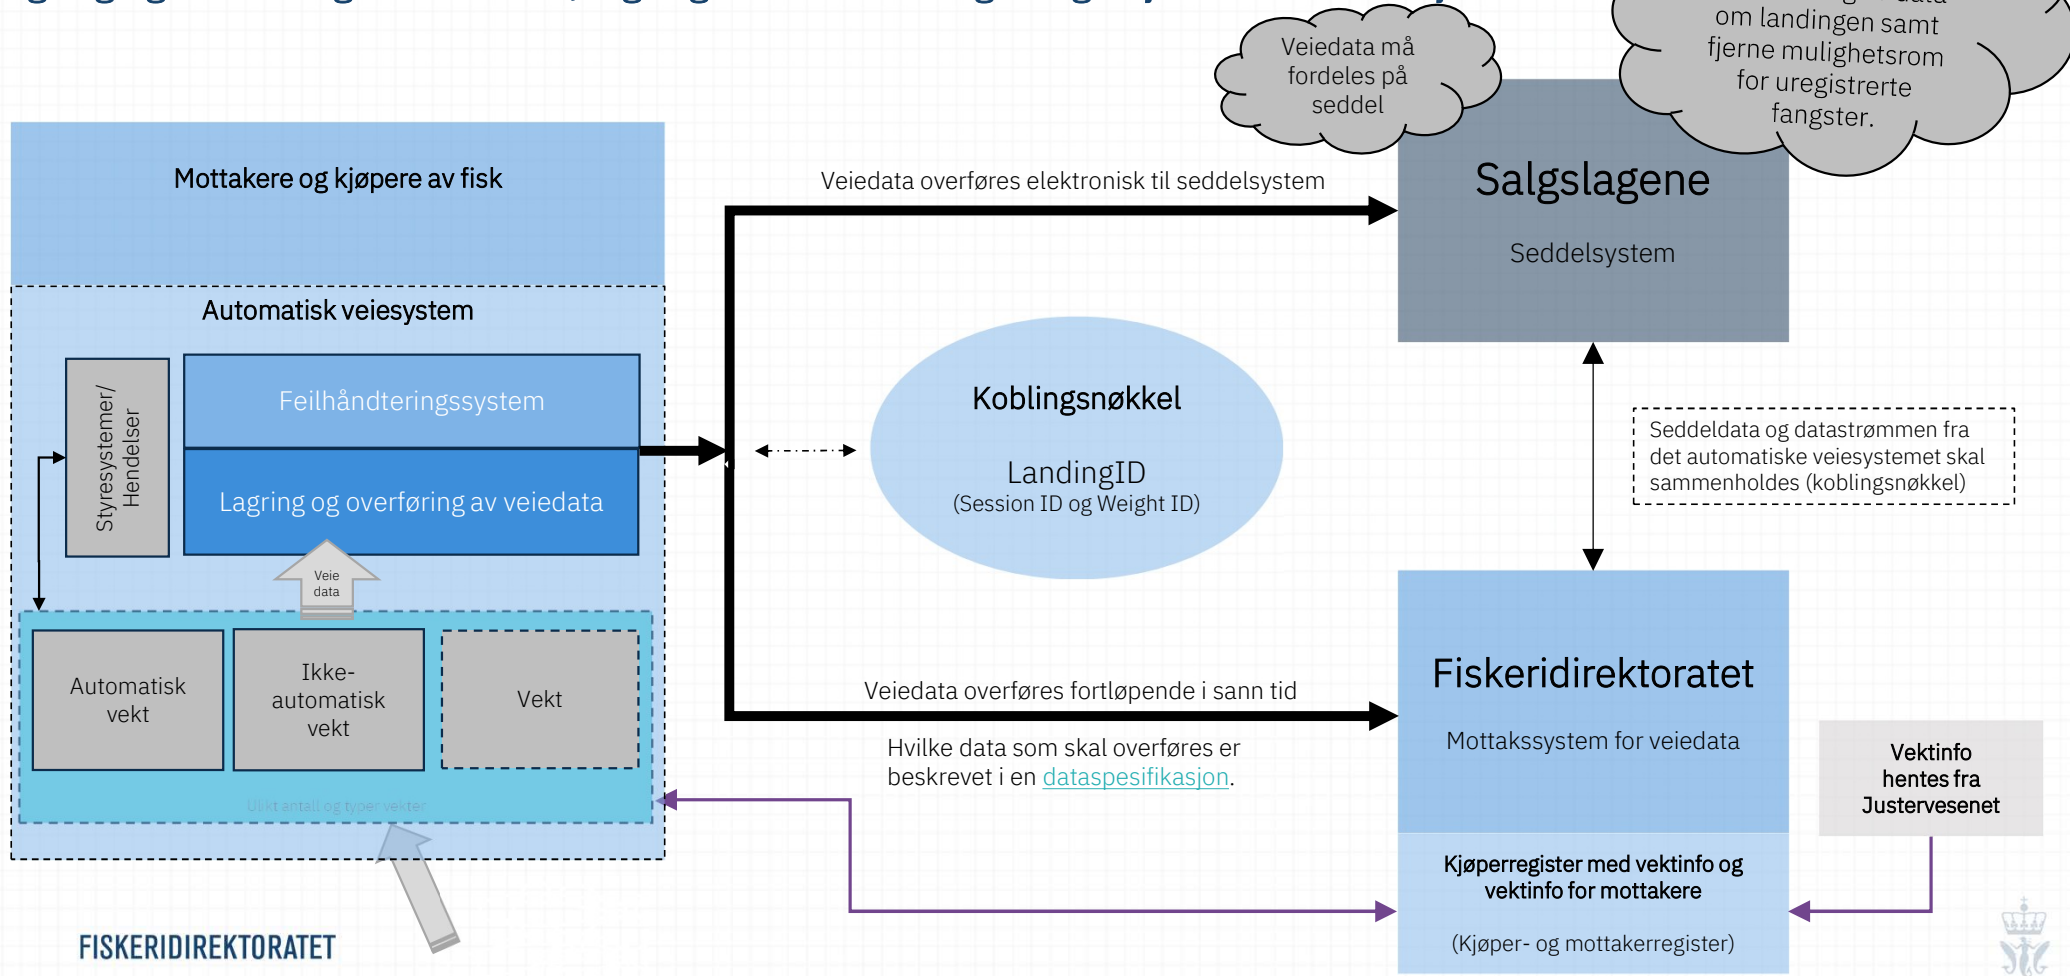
Veiedata må fordeles på seddel

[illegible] om landingen samt fjerne mulighetsrom for uregistrerte fangster.

Mottakere og kjøpere av fisk

Veiedata overføres elektronisk til seddelsystem

Salgslagene

Seddelsystem

Automatisk veiesystem

Styresystemer/ Hendelser

Feilhåndteringssystem

Lagring og overføring av veiedata

Koblingsnøkkel

LandingID
(Session ID og Weight ID)

Seddeldata og datastrømmen fra det automatiske veiesystemet skal sammenholdes (koblingsnøkkel)

Veie data

Automatisk vekt

Ikke-automatisk vekt

Vekt

Ulikt antall og typer vekter

Veiedata overføres fortløpende i sann tid

Fiskeridirektoratet

Mottakssystem for veiedata

Hvilke data som skal overføres er beskrevet i en dataspesifikasjon.

Vektinfo hentes fra Justervesenet

Kjøperregister med vektinfo og vektinfo for mottakere

(Kjøper- og mottakerregister)

FISKERIDIREKTORATET